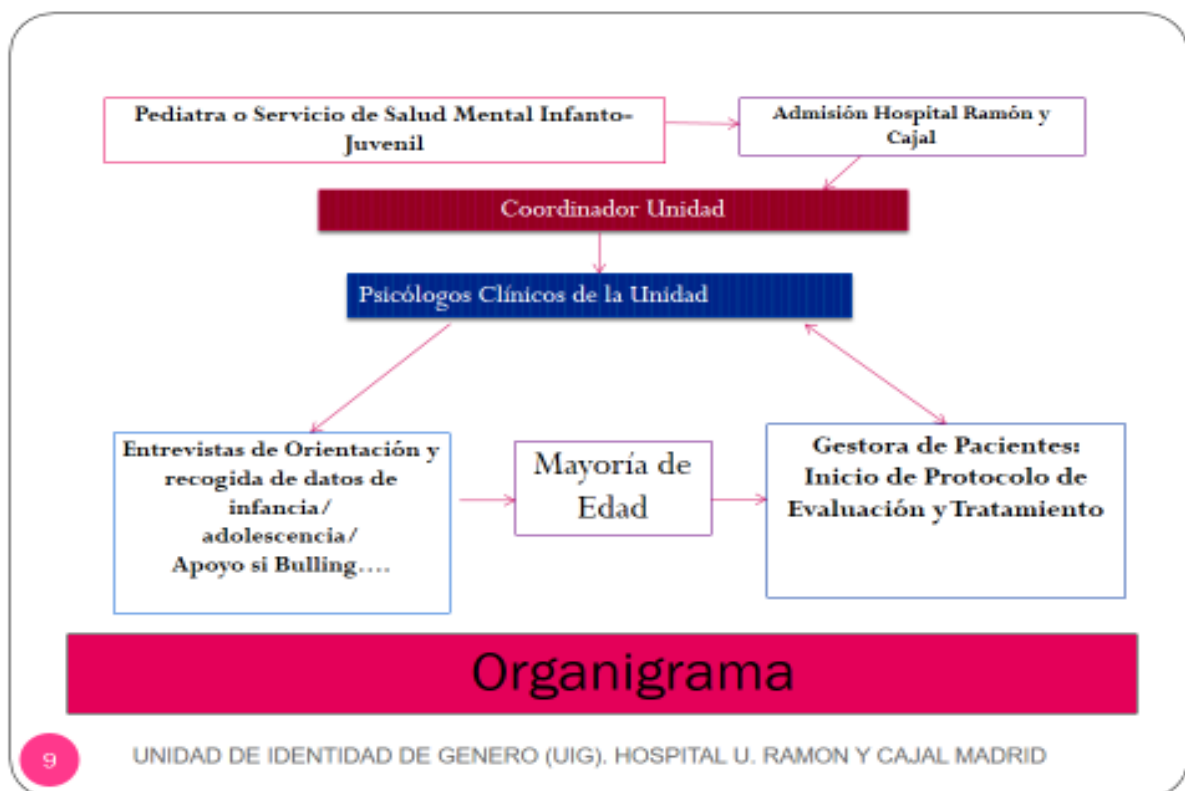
Pediatra o Servicio de Salud Mental Infanto-Juvenil

Admisión Hospital Ramón y Cajal

Coordinador Unidad

Psicólogos Clínicos de la Unidad

Entrevistas de Orientación y recogida de datos de infancia/ adolescencia/ Apoyo si Bulling….

Mayoría de Edad

Gestora de Pacientes: Inicio de Protocolo de Evaluación y Tratamiento

Organigrama

9

UNIDAD DE IDENTIDAD DE GENERO (UIG). HOSPITAL U. RAMON Y CAJAL MADRID